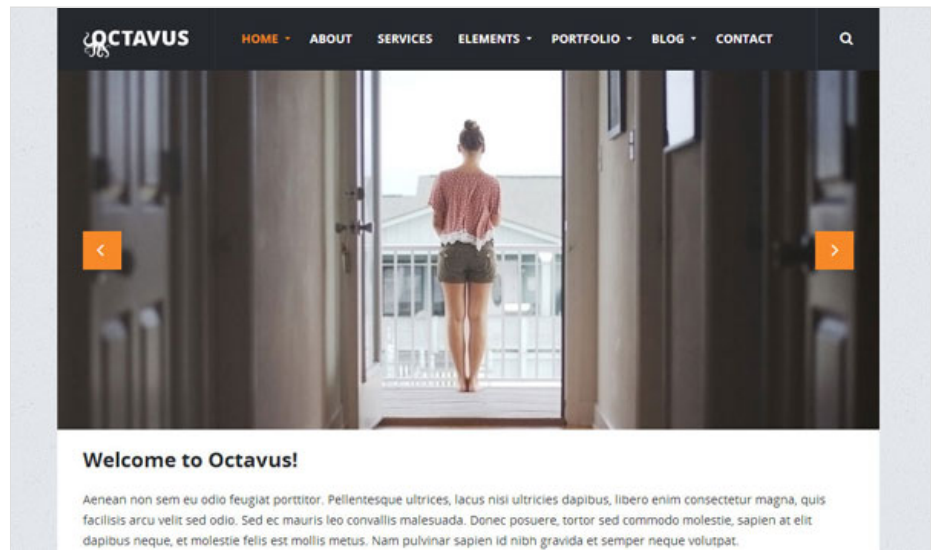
OCTAVUS

HOME ABOUT SERVICES ELEMENTS PORTFOLIO BLOG CONTACT

Welcome to Octavus!

Aenean non sem eu odio feugiat porttitor. Pellentesque ultrices, lacus nisi ultricies dapibus, libero enim consectetur magna, quis facilisis arcu velit sed odio. Sed ec mauris leo convallis malesuada. Donec posuere, tortor sed commodo molestie, sapien at elit dapibus neque, et molestie felis est mollis metus. Nam pulvinar sapien id nibh gravida et semper neque volutpat.